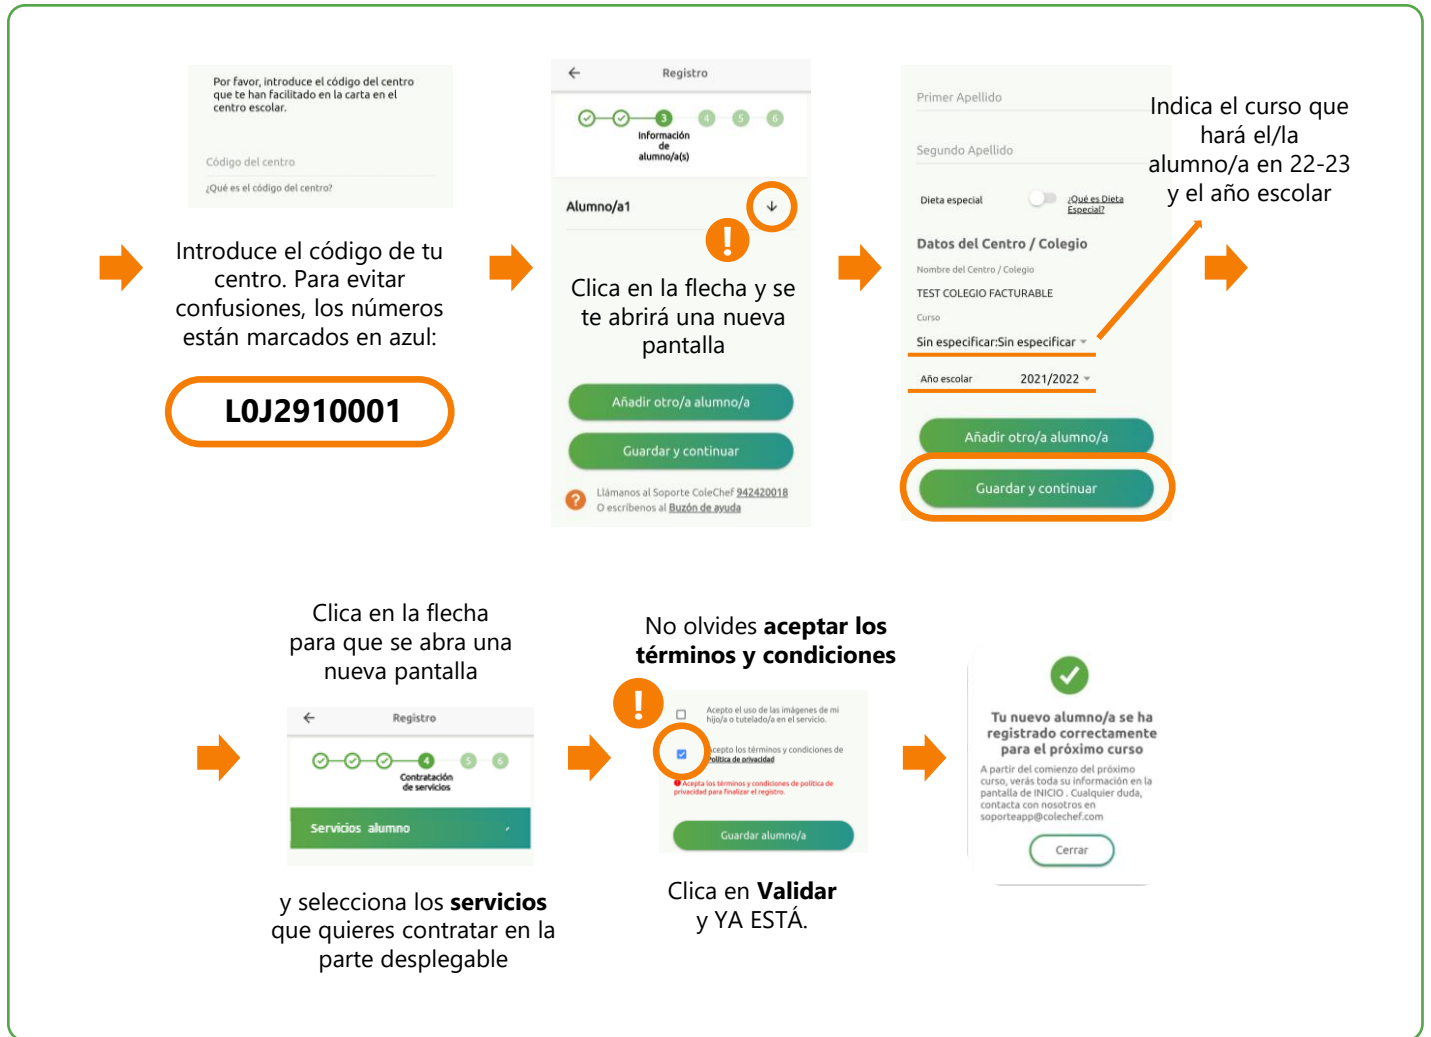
Por favor, introduce el código del centro que te han facilitado en la carta en el centro escolar.

Código del centro

¿Qué es el código del centro?

Introduce el código de tu centro. Para evitar confusiones, los números están marcados en azul:

L0J2910001

Registro

3 Información de alumno/a(s) 4 5 6

Alumno/a1

!

Clica en la flecha y se te abrirá una nueva pantalla

Añadir otro/a alumno/a

Guardar y continuar

Llámanos al Soporte ColeChef 942420018
O escríbenos al Buzón de ayuda

Primer Apellido

Segundo Apellido

Dieta especial ¿Qué es Dieta Especial?

Datos del Centro / Colegio

Nombre del Centro / Colegio

TEST COLEGIO FACTURABLE

Curso

Sin especificar:Sin especificar

Año escolar 2021/2022

Añadir otro/a alumno/a

Guardar y continuar

Indica el curso que hará el/la alumno/a en 22-23 y el año escolar

Clica en la flecha para que se abra una nueva pantalla

Registro

4 Contratación de servicios 5 6

Servicios alumno

y selecciona los **servicios** que quieres contratar en la parte desplegable

No olvides **aceptar los términos y condiciones**

!

Acepto el uso de las imágenes de mi hijo/a o tutelado/a en el servicio.

Acepto los términos y condiciones de Política de privacidad

Acepta los términos y condiciones de política de privacidad para finalizar el registro.

Guardar alumno/a

Clica en **Validar** y YA ESTÁ.

Tu nuevo alumno/a se ha registrado correctamente para el próximo curso

A partir del comienzo del próximo curso, verás toda su información en la pantalla de INICIO . Cualquier duda, contacta con nosotros en soporteapp@colechef.com

Cerrar